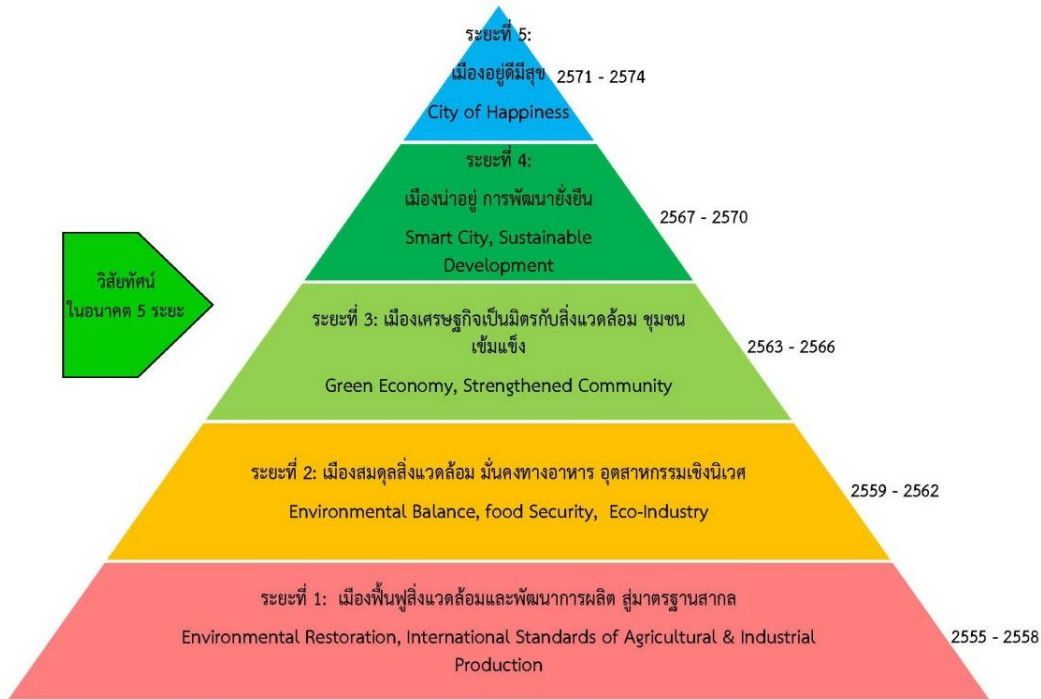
วิสัยทัศน์ ในอนาคต 5 ระยะ

ระยะที่ 5:
เมืองอยู่ดีมีสุข
City of Happiness
2571 - 2574

ระยะที่ 4:
เมืองน่าอยู่ การพัฒนายั่งยืน
Smart City, Sustainable Development
2567 - 2570

ระยะที่ 3: เมืองเศรษฐกิจเป็นมิตรกับสิ่งแวดล้อม ชุมชนเข้มแข็ง
Green Economy, Strengthened Community
2563 - 2566

ระยะที่ 2: เมืองสมดุลสิ่งแวดล้อม มั่นคงทางอาหาร อุตสาหกรรมเชิงนิเวศ
Environmental Balance, food Security, Eco-Industry
2559 - 2562

ระยะที่ 1: เมืองฟื้นฟูสิ่งแวดล้อมและพัฒนาการผลิต สู่มาตรฐานสากล
Environmental Restoration, International Standards of Agricultural & Industrial Production
2555 - 2558